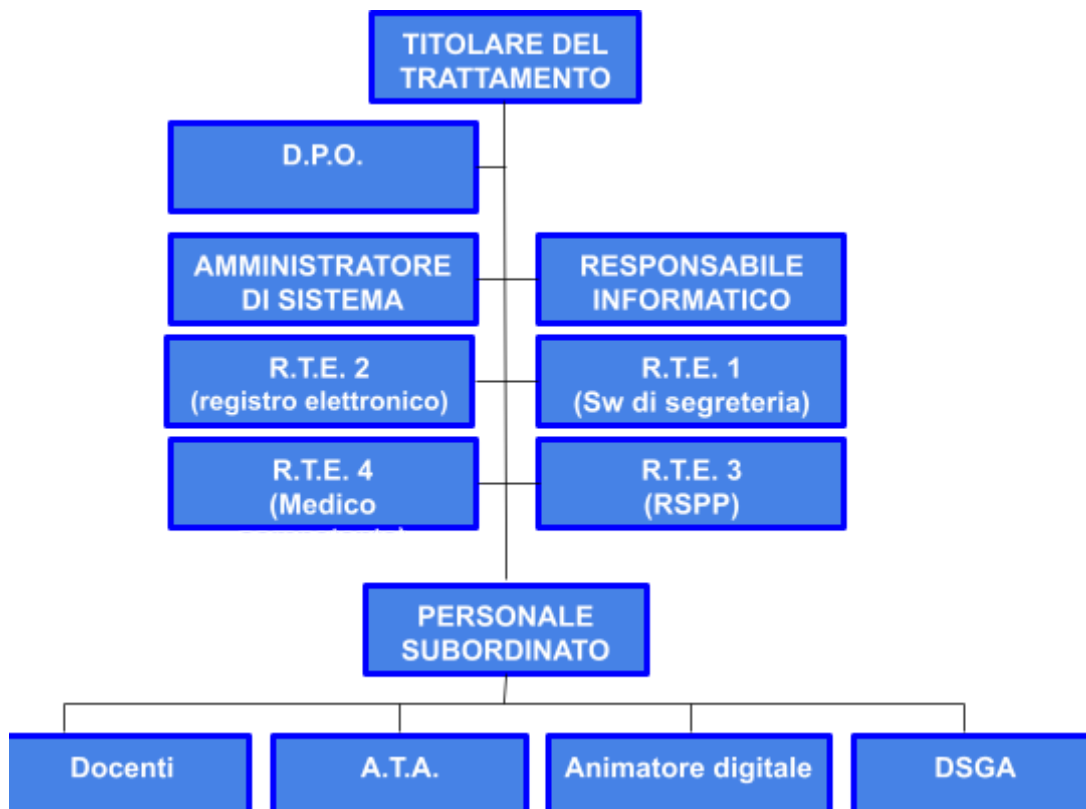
TITOLARE DEL TRATTAMENTO

D.P.O.

AMMINISTRATORE DI SISTEMA

RESPONSABILE INFORMATICO

R.T.E. 2 (registro elettronico)

R.T.E. 1 (Sw di segreteria)

R.T.E. 4 (Medico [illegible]

R.T.E. 3 (RSPP)

PERSONALE SUBORDINATO

Docenti

A.T.A.

Animatore digitale

DSGA